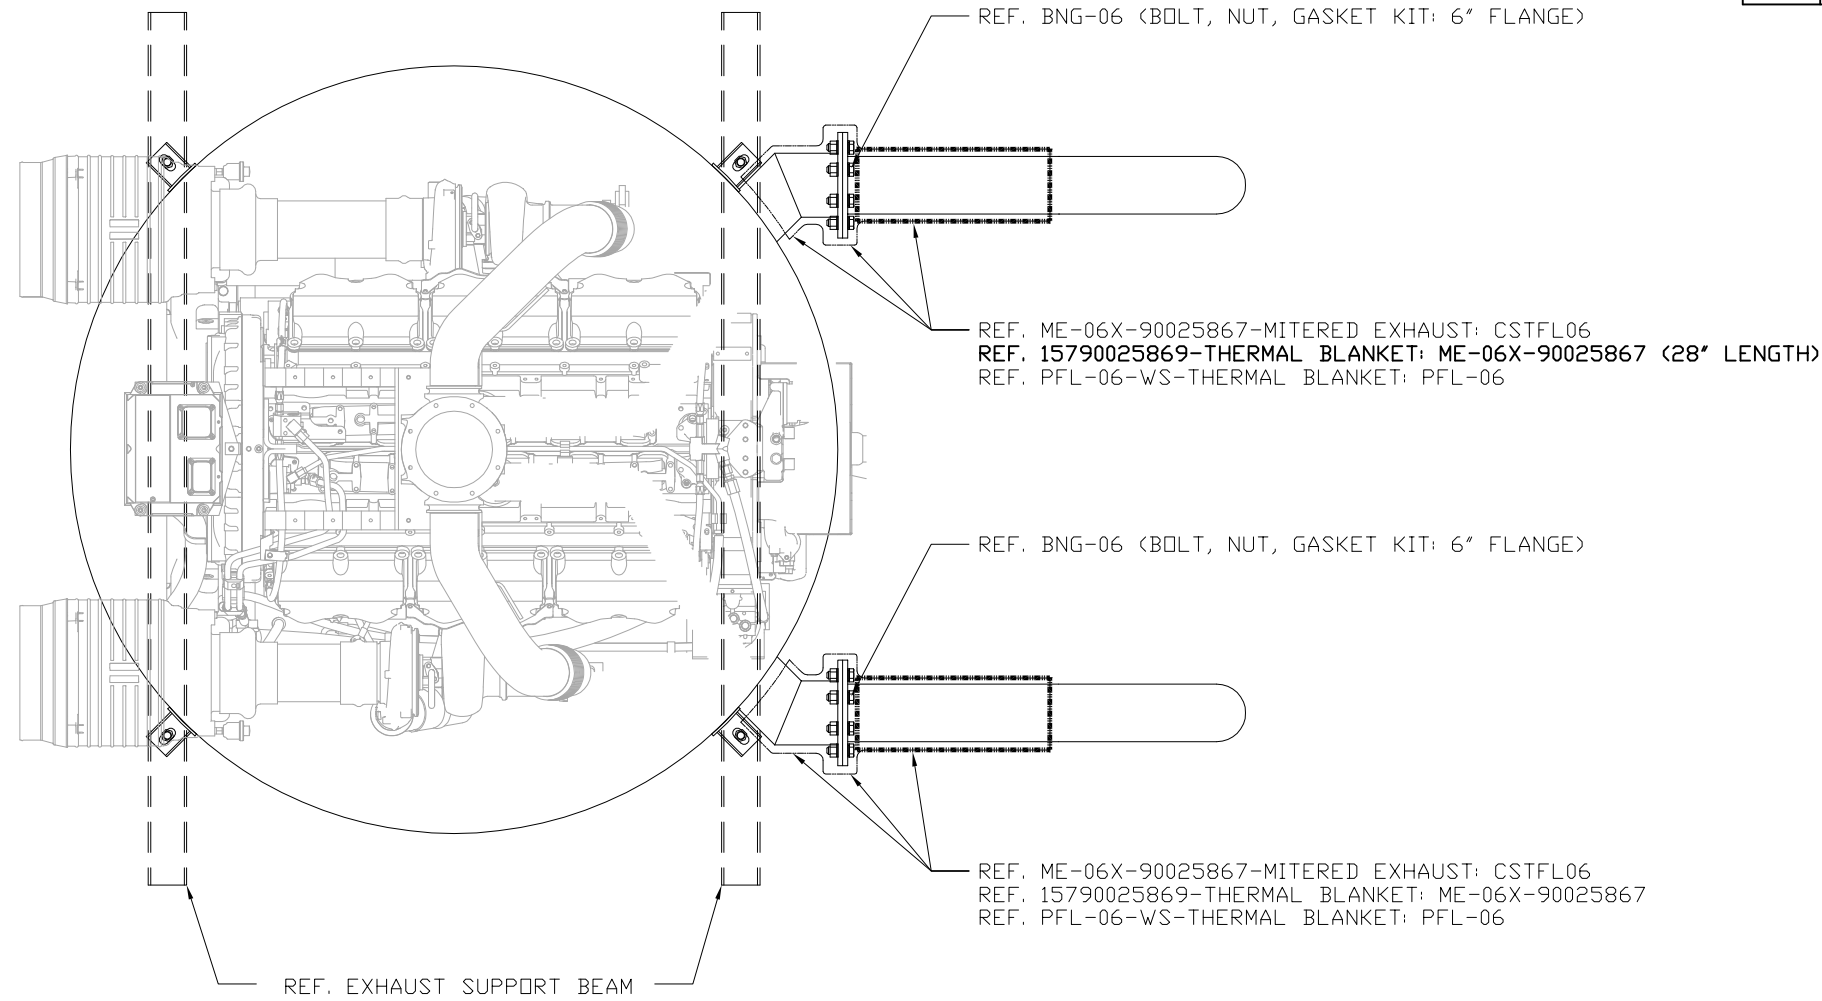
REF. BNG-06 (BOLT, NUT, GASKET KIT: 6" FLANGE)

REF. ME-06X-90025867-MITERED EXHAUST: CSTFL06
REF. 15790025869-THERMAL BLANKET: ME-06X-90025867 (28" LENGTH)
REF. PFL-06-WS-THERMAL BLANKET: PFL-06

REF. BNG-06 (BOLT, NUT, GASKET KIT: 6" FLANGE)

REF. ME-06X-90025867-MITERED EXHAUST: CSTFL06
REF. 15790025869-THERMAL BLANKET: ME-06X-90025867
REF. PFL-06-WS-THERMAL BLANKET: PFL-06

REF. EXHAUST SUPPORT BEAM